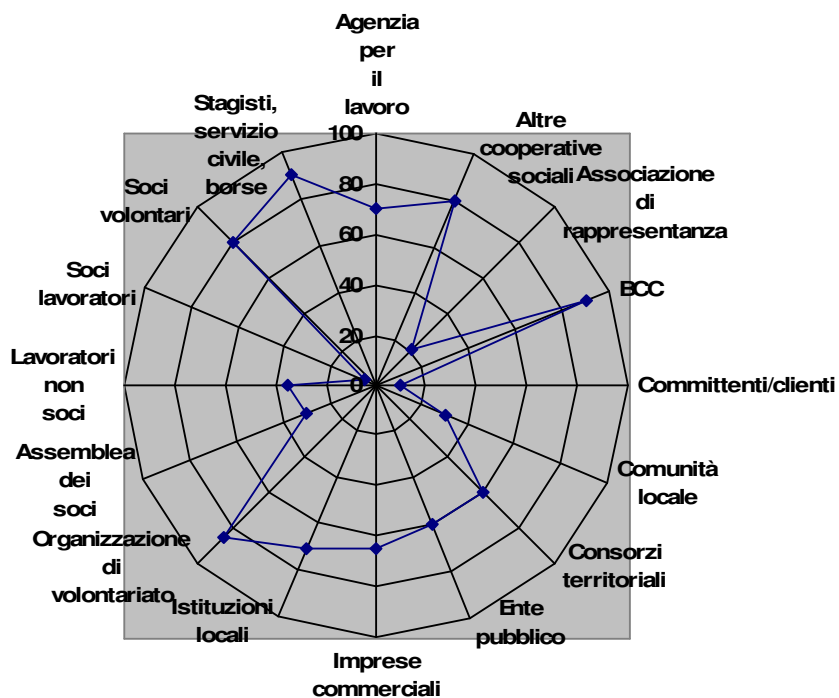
Agenzia per il lavoro

Altre cooperative sociali

Associazione di rappresentanza

BCC

Committenti/clienti

Comunità locale

Consorzi territoriali

Ente pubblico

Imprese commerciali

Istituzioni locali

Organizzazione di volontariato

Assemblea dei soci

Lavoratori non soci

Soci lavoratori

Soci volontari

Stagisti, servizio civile, borse

100
80
60
40
20
0